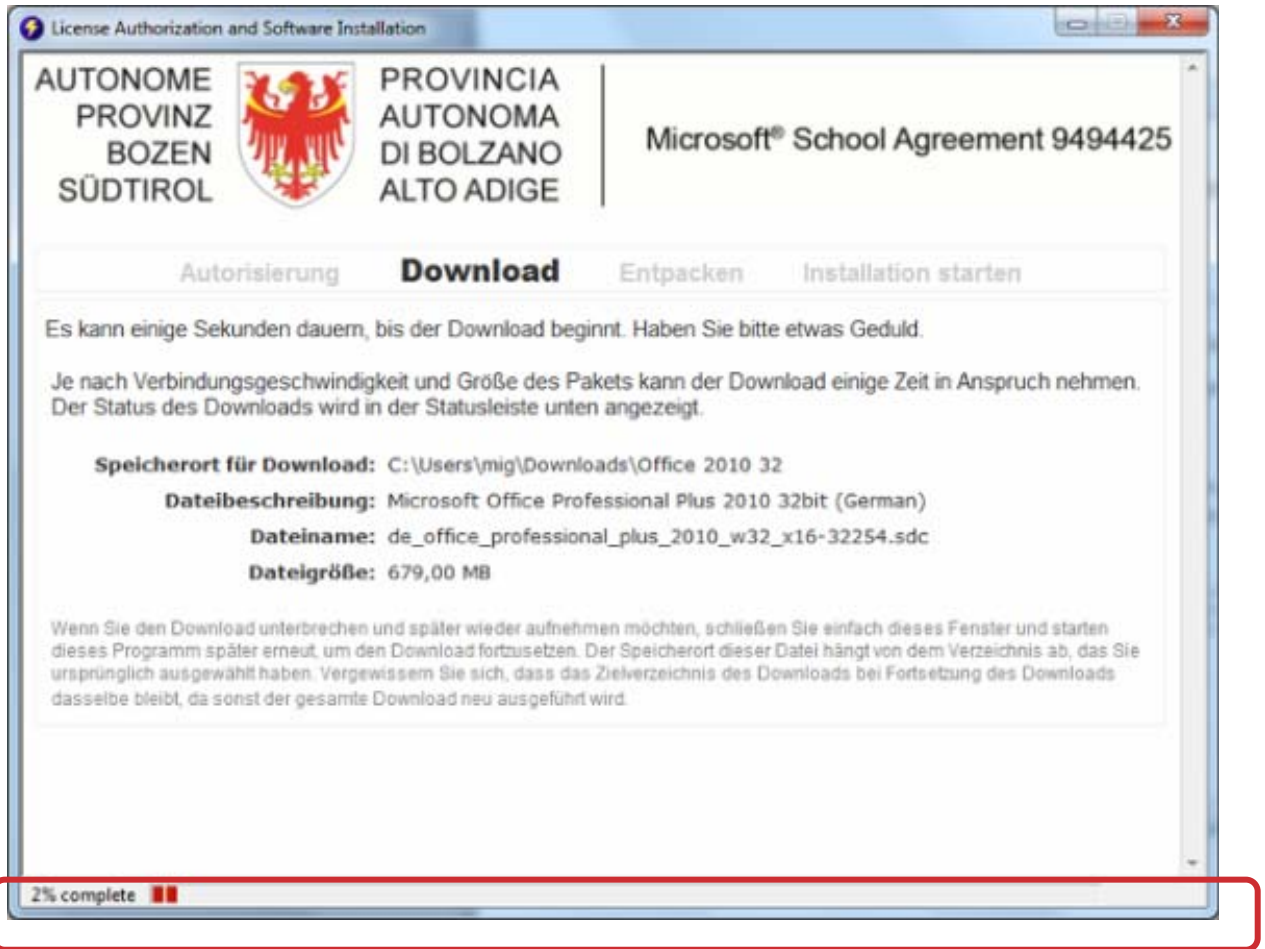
License Authorization and Software Installation

AUTONOME PROVINZ BOZEN SÜDTIROL

PROVINCIA AUTONOMA DI BOLZANO ALTO ADIGE

Microsoft® School Agreement 9494425

Autorisierung Download Entpacken Installation starten

Es kann einige Sekunden dauern, bis der Download beginnt. Haben Sie bitte etwas Geduld.

Je nach Verbindungsgeschwindigkeit und Größe des Pakets kann der Download einige Zeit in Anspruch nehmen. Der Status des Downloads wird in der Statusleiste unten angezeigt.

Speicherort für Download: C:\Users\mig\Downloads\Office 2010 32

Dateibeschreibung: Microsoft Office Professional Plus 2010 32bit (German)

Dateiname: de_office_professional_plus_2010_w32_x16-32254.sdc

Dateigröße: 679,00 MB

Wenn Sie den Download unterbrechen und später wieder aufnehmen möchten, schließen Sie einfach dieses Fenster und starten dieses Programm später erneut, um den Download fortzusetzen. Der Speicherort dieser Datei hängt von dem Verzeichnis ab, das Sie ursprünglich ausgewählt haben. Vergewissern Sie sich, dass das Zielverzeichnis des Downloads bei Fortsetzung des Downloads dasselbe bleibt, da sonst der gesamte Download neu ausgeführt wird.

2% complete